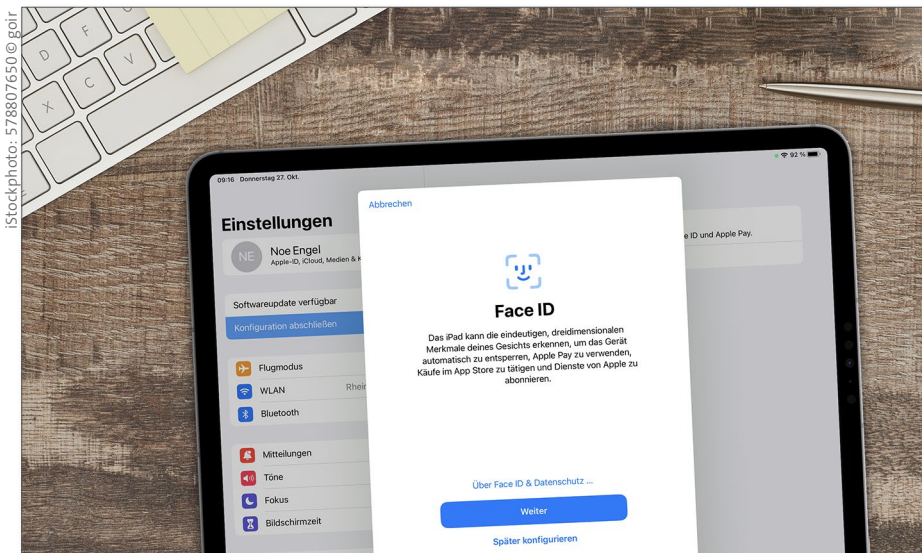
iStockphoto: 578807650 © goir

D F
X C V

09:16 Donnerstag 27. Okt.

92 %

Einstellungen

NE Noe Engel
Apple-ID, iCloud, Medien & K

Softwareupdate verfügbar

Konfiguration abschließen

Flugmodus

WLAN Rhei

Bluetooth

Mitteilungen

Töne

Fokus

Bildschirmzeit

e ID und Apple Pay.

Abbrechen

Face ID

Das iPad kann die eindeutigen, dreidimensionalen Merkmale deines Gesichts erkennen, um das Gerät automatisch zu entsperren, Apple Pay zu verwenden, Käufe im App Store zu tätigen und Dienste von Apple zu abonnieren.

Über Face ID & Datenschutz ...

Weiter

Später konfigurieren